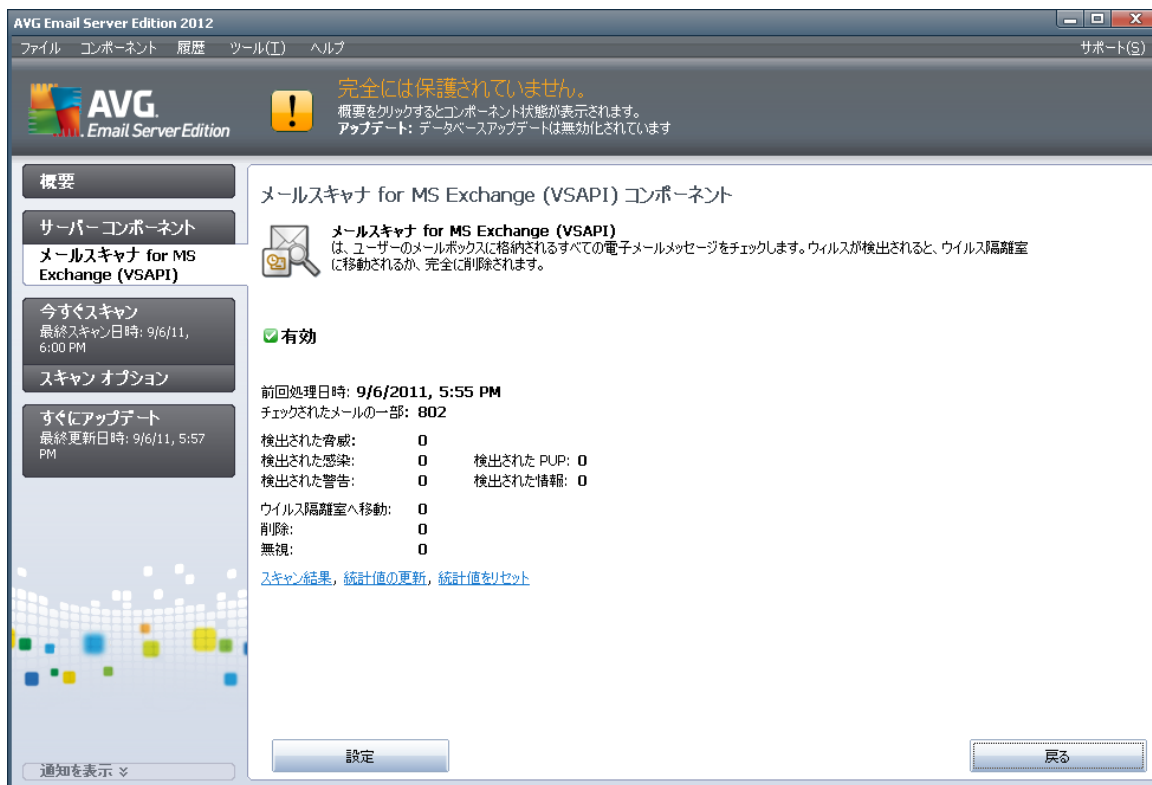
AVG Email Server Edition 2012

ファイル コンポーネント 履歴 ツール(T) ヘルプ

サポート(S)

AVG. Email Server Edition

完全には保護されていません。
概要をクリックするとコンポーネント状態が表示されます。
アップデート: データベースアップデートは無効化されています

概要

サーバーコンポーネント

メールスキャナ for MS Exchange (VSAPI)

今すぐスキャン
最終スキャン日時: 9/6/11, 6:00 PM

スキャン オプション

すぐにアップデート
最終更新日時: 9/6/11, 5:57 PM

通知を表示

メールスキャナ for MS Exchange (VSAPI) コンポーネント

メールスキャナ for MS Exchange (VSAPI)
は、ユーザーのメールボックスに格納されるすべての電子メールメッセージをチェックします。ウィルスが検出されると、ウイルス隔離室に移動されるか、完全に削除されます。

有効

前回処理日時: 9/6/2011, 5:55 PM
チェックされたメールの一部: 802

検出された脅威: 0
検出された感染: 0 検出された PUP: 0
検出された警告: 0 検出された情報: 0

ウイルス隔離室へ移動: 0
削除: 0
無視: 0

スキャン結果, 統計値の更新, 統計値をリセット

設定

戻る